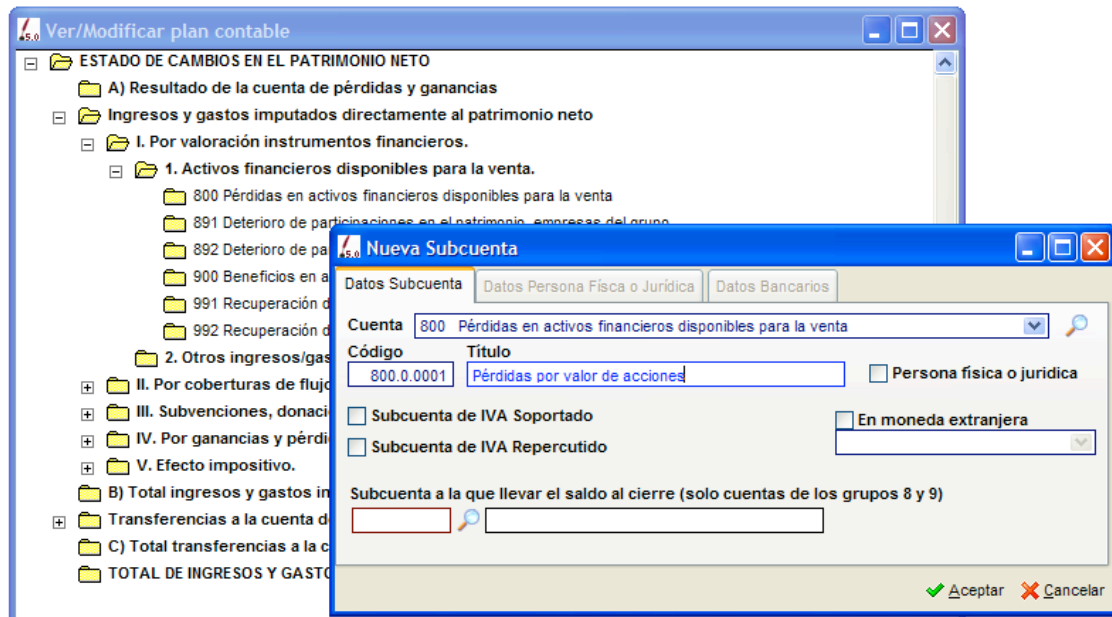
Ver/Modificar plan contable

ESTADO DE CAMBIOS EN EL PATRIMONIO NETO
A) Resultado de la cuenta de pérdidas y ganancias
Ingresos y gastos imputados directamente al patrimonio neto
I. Por valoración instrumentos financieros.
1. Activos financieros disponibles para la venta.
800 Pérdidas en activos financieros disponibles para la venta
891 Deterioro de participaciones en el patrimonio, empresas del grupo
892 Deterioro de pa
900 Beneficios en a
991 Recuperación d
992 Recuperación d
2. Otros ingresos/gas
II. Por coberturas de fluj
III. Subvenciones, donaci
IV. Por ganancias y pérdi
V. Efecto impositivo.
B) Total ingresos y gastos in
Transferencias a la cuenta d
C) Total transferencias a la c
TOTAL DE INGRESOS Y GASTO

Nueva Subcuenta

Datos Subcuenta | Datos Persona Física o Jurídica | Datos Bancarios

Cuenta 800 Pérdidas en activos financieros disponibles para la venta

Código 800.0.0001
Título Pérdidas por valor de acciones

Persona física o jurídica

Subcuenta de IVA Soportado
Subcuenta de IVA Repercutido

En moneda extranjera

Subcuenta a la que llevar el saldo al cierre (solo cuentas de los grupos 8 y 9)

Aceptar Cancelar